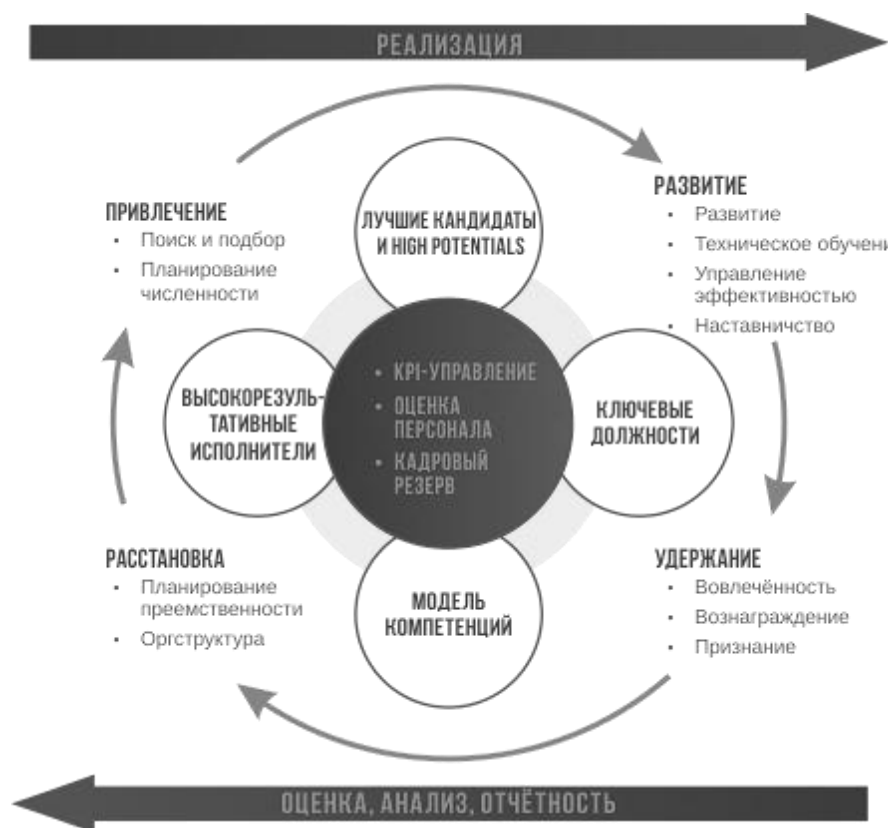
РЕАЛИЗАЦИЯ

ПРИВЛЕЧЕНИЕ
• Поиск и подбор
• Планирование численности

ЛУЧШИЕ КАНДИДАТЫ И HIGH POTENTIALS

РАЗВИТИЕ
• Развитие
• Техническое обучени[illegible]
• Управление эффективностью
• Наставничество

ВЫСОКОРЕЗУЛЬТАТИВНЫЕ ИСПОЛНИТЕЛИ

• KPI-УПРАВЛЕНИЕ
• ОЦЕНКА ПЕРСОНАЛА
• КАДРОВЫЙ РЕЗЕРВ

КЛЮЧЕВЫЕ ДОЛЖНОСТИ

РАССТАНОВКА
• Планирование преемственности
• Оргструктура

МОДЕЛЬ КОМПЕТЕНЦИЙ

УДЕРЖАНИЕ
• Вовлечённость
• Вознаграждение
• Признание

ОЦЕНКА, АНАЛИЗ, ОТЧЁТНОСТЬ